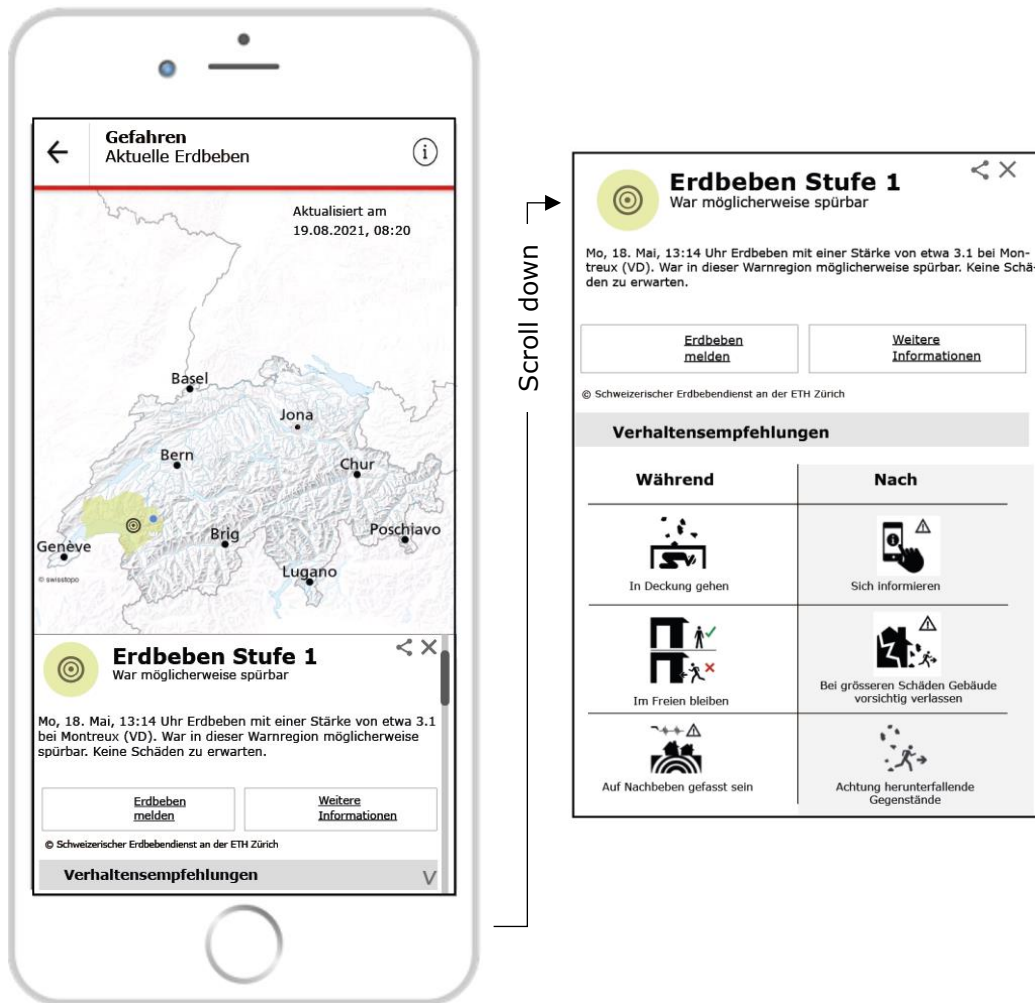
Gefahren
Aktuelle Erdbeben

Aktualisiert am
19.08.2021, 08:20

Basel
Jona
Bern
Chur
Genève
Brig
Poschiavo
Lugano
© swisstopo

Erdbeben Stufe 1
War möglicherweise spürbar

Mo, 18. Mai, 13:14 Uhr Erdbeben mit einer Stärke von etwa 3.1 bei Montreux (VD). War in dieser Warnregion möglicherweise spürbar. Keine Schäden zu erwarten.

Erdbeben melden
Weitere Informationen

© Schweizerischer Erdbebendienst an der ETH Zürich

Verhaltensempfehlungen

Scroll down

Erdbeben Stufe 1
War möglicherweise spürbar

Mo, 18. Mai, 13:14 Uhr Erdbeben mit einer Stärke von etwa 3.1 bei Montreux (VD). War in dieser Warnregion möglicherweise spürbar. Keine Schäden zu erwarten.

Erdbeben melden
Weitere Informationen

© Schweizerischer Erdbebendienst an der ETH Zürich

Verhaltensempfehlungen

| Während | Nach |
|---|---|
| In Deckung gehen | Sich informieren |
| Im Freien bleiben | Bei grösseren Schäden Gebäude vorsichtig verlassen |
| Auf Nachbeben gefasst sein | Achtung herunterfallende Gegenstände |